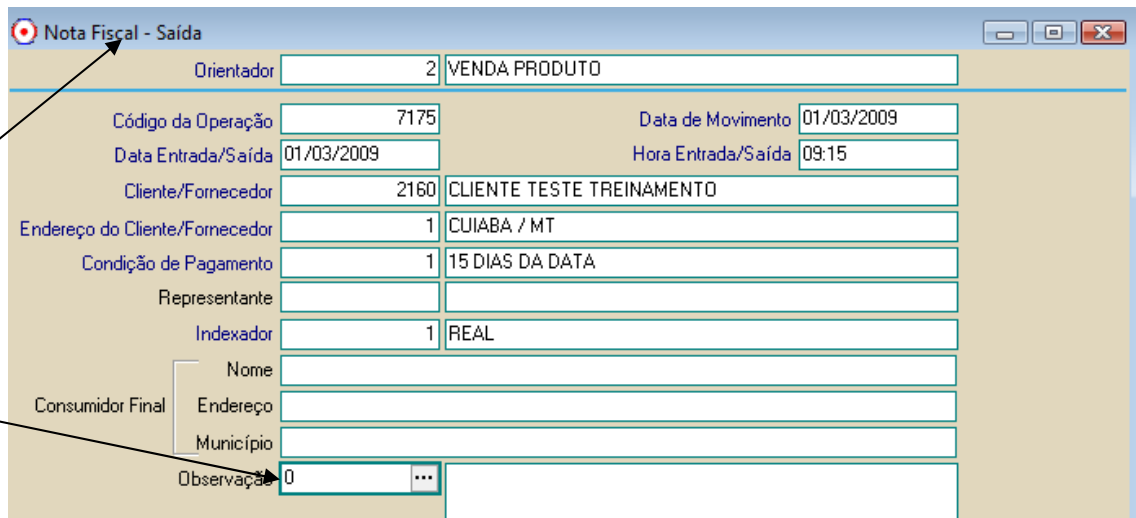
Nota Fiscal - Saída

Orientador 2 VENDA PRODUTO

Código da Operação 7175
Data de Movimento 01/03/2009
Data Entrada/Saída 01/03/2009
Hora Entrada/Saída 09:15
Cliente/Fornecedor 2160 CLIENTE TESTE TREINAMENTO
Endereço do Cliente/Fornecedor 1 CUIABA / MT
Condição de Pagamento 1 15 DIAS DA DATA
Representante
Indexador 1 REAL
Consumidor Final
Nome
Endereço
Município
Observação 0 ...